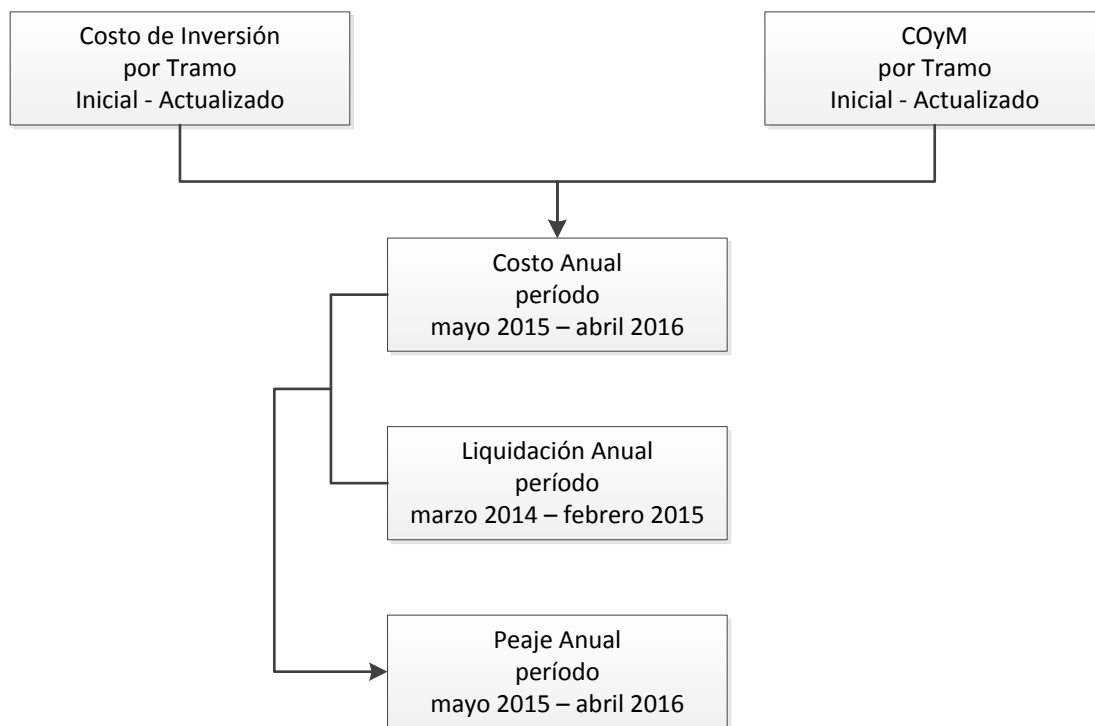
Costo de Inversión
por Tramo
Inicial - Actualizado

COyM
por Tramo
Inicial - Actualizado

Costo Anual
período
mayo 2015 – abril 2016

Liquidación Anual
período
marzo 2014 – febrero 2015

Peaje Anual
período
mayo 2015 – abril 2016